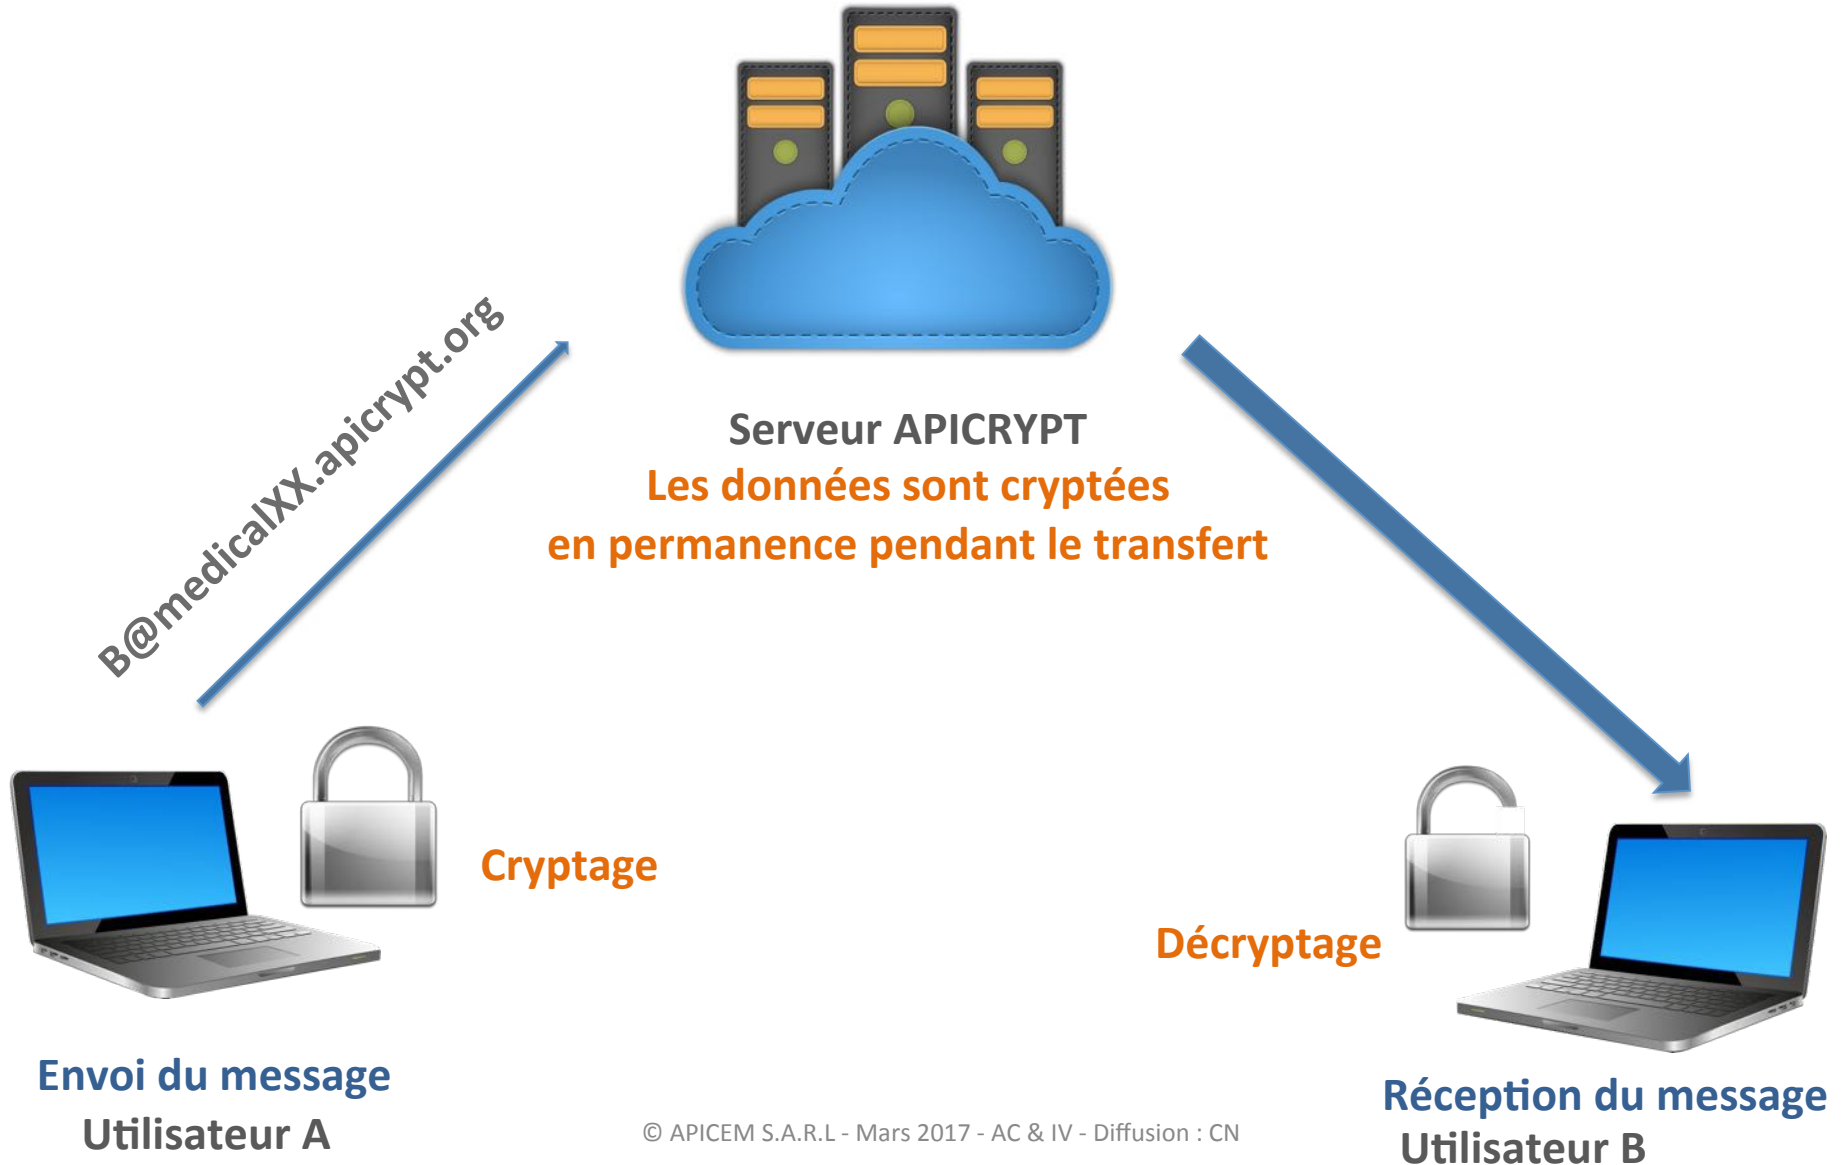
B@medicalXX.apicrypt.org

Serveur APICRYPT
Les données sont cryptées
en permanence pendant le transfert

Cryptage

Décryptage

Envoi du message
Utilisateur A

© APICEM S.A.R.L - Mars 2017 - AC & IV - Diffusion : CN

Réception du message
Utilisateur B